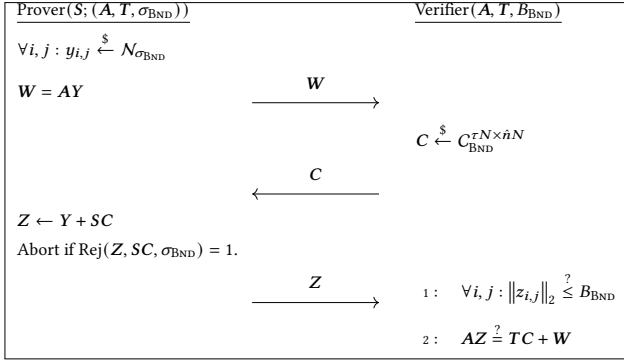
Prover$(\boldsymbol{S}; (\boldsymbol{A}, \boldsymbol{T}, \sigma_{\text{BND}}))$

Verifier$(\boldsymbol{A}, \boldsymbol{T}, B_{\text{BND}})$

$\forall i, j : y_{i,j} \xleftarrow{\$} \mathcal{N}_{\sigma_{\text{BND}}}$

$\boldsymbol{W} = \boldsymbol{A}\boldsymbol{Y}$

$\xrightarrow{\quad \boldsymbol{W} \quad}$

$\boldsymbol{C} \xleftarrow{\$} \mathcal{C}_{\text{BND}}^{\tau N \times \hat{n} N}$

$\xleftarrow{\quad \boldsymbol{C} \quad}$

$\boldsymbol{Z} \leftarrow \boldsymbol{Y} + \boldsymbol{S}\boldsymbol{C}$

Abort if $\text{Rej}(\boldsymbol{Z}, \boldsymbol{S}\boldsymbol{C}, \sigma_{\text{BND}}) = 1$.

$\xrightarrow{\quad \boldsymbol{Z} \quad}$

1 : $\forall i, j : \left\| z_{i,j} \right\|_2 \overset{?}{\leq} B_{\text{BND}}$

2 : $\boldsymbol{A}\boldsymbol{Z} \overset{?}{=} \boldsymbol{T}\boldsymbol{C} + \boldsymbol{W}$